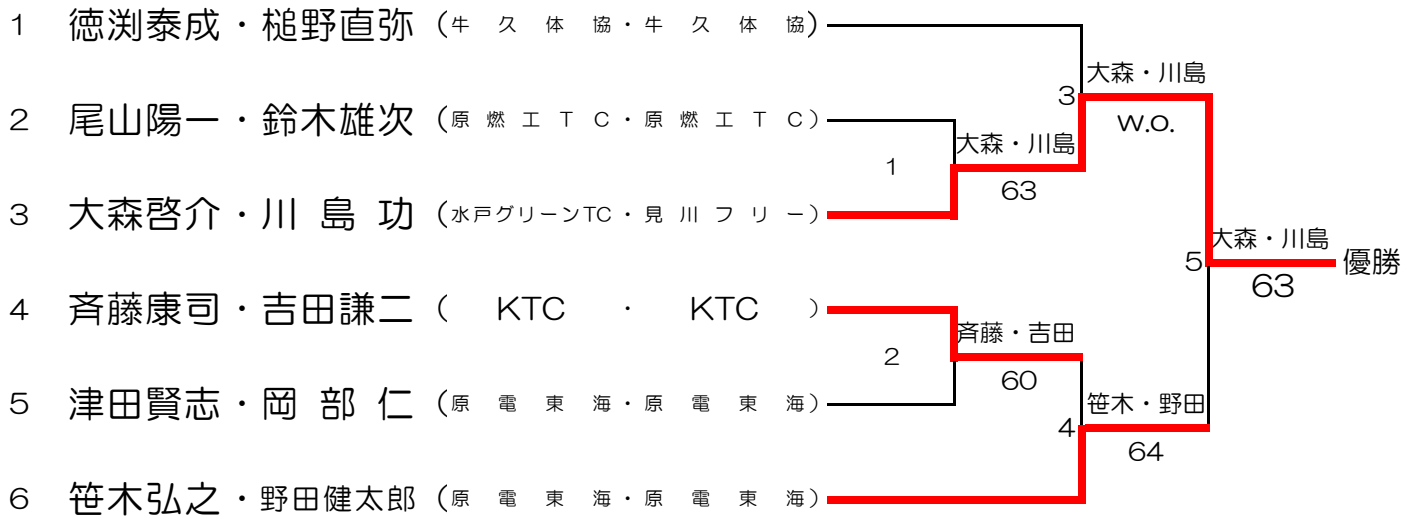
1 徳渕泰成・槌野直弥（牛久体協・牛久体協）

2 尾山陽一・鈴木雄次（原燃ＴＣ・原燃工ＴＣ）

3 大森啓介・川島功（水戸グリーンTC・見川フリー）

4 斉藤康司・吉田謙二（KTC・KTC）

5 津田賢志・岡部仁（原電東海・原電東海）

6 笹木弘之・野田健太郎（原電東海・原電東海）

1
大森・川島
63

2
斉藤・吉田
60

3
大森・川島
w.o.

4
笹木・野田
64

5
大森・川島
63
優勝